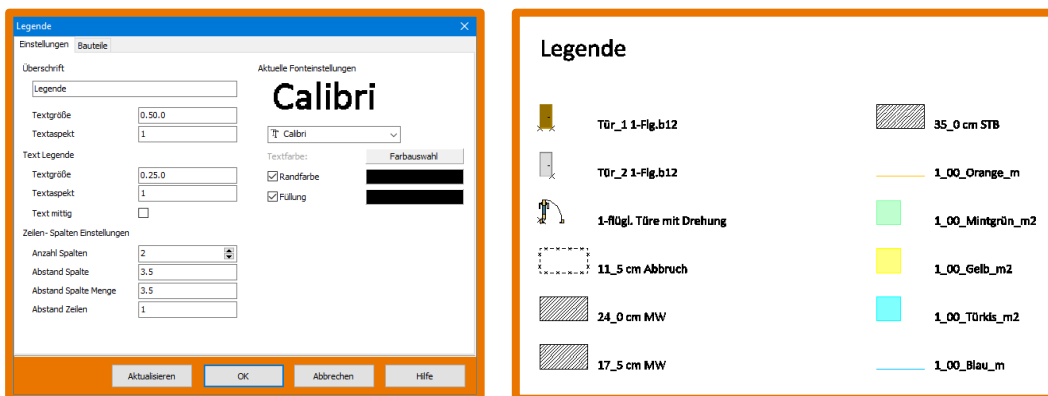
Legende
×
Einstellungen Bauteile

Überschrift
Legende
Textgröße 0.50.0
Textaspekt 1

Text Legende
Textgröße 0.25.0
Textaspekt 1
Text mittig

Zeilen- Spalten Einstellungen
Anzahl Spalten 2
Abstand Spalte 3.5
Abstand Spalte Menge 3.5
Abstand Zeilen 1

Aktuelle Fonteinstellungen
Calibri
Calibri
Textfarbe: Farbauswahl
Randfarbe
Füllung

Aktualisieren OK Abbrechen Hilfe

Legende

Tür_1 1-Flg.b12
Tür_2 1-Flg.b12
1-flügl. Türe mit Drehung
11_5 cm Abbruch
24_0 cm MW
17_5 cm MW

35_0 cm STB
1_00_Orange_m
1_00_Mintgrün_m2
1_00_Gelb_m2
1_00_Türkis_m2
1_00_Blau_m